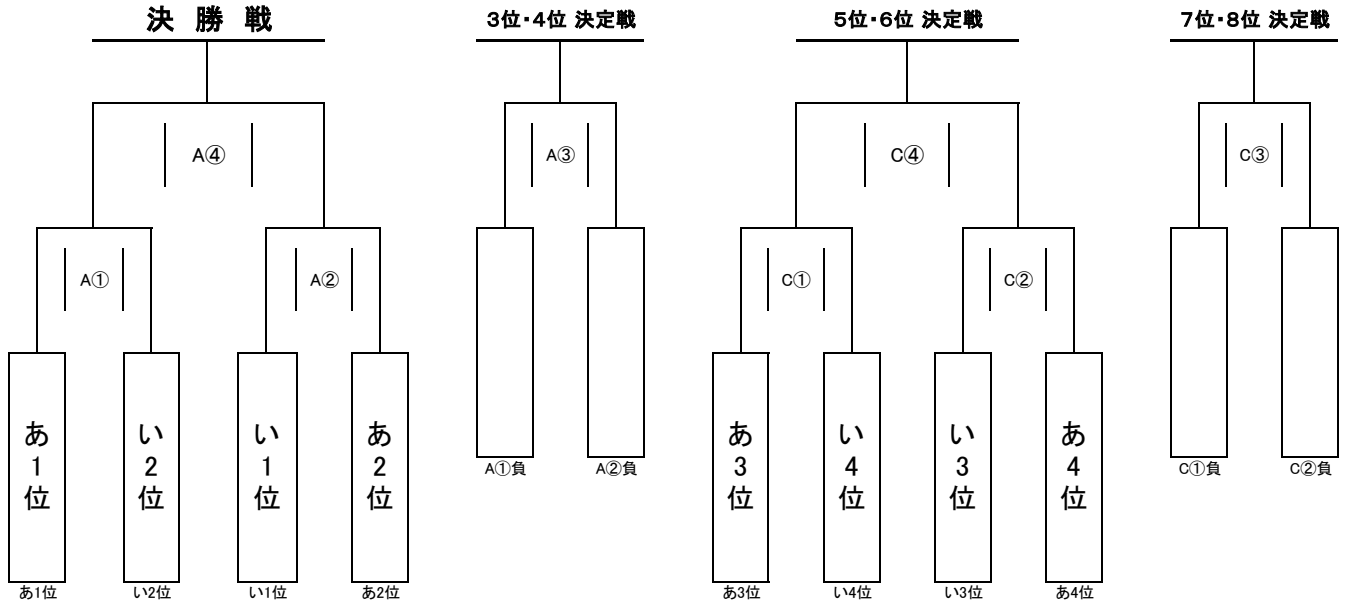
決 勝 戦

A④

A①

A②

あ1位

い2位

い1位

あ2位

あ1位　い2位　い1位　あ2位

3位・4位 決定戦

A③

A①負　A②負

5位・6位 決定戦

C④

C①

C②

あ3位

い4位

い3位

あ4位

あ3位　い4位　い3位　あ4位

7位・8位 決定戦

C③

C①負　C②負